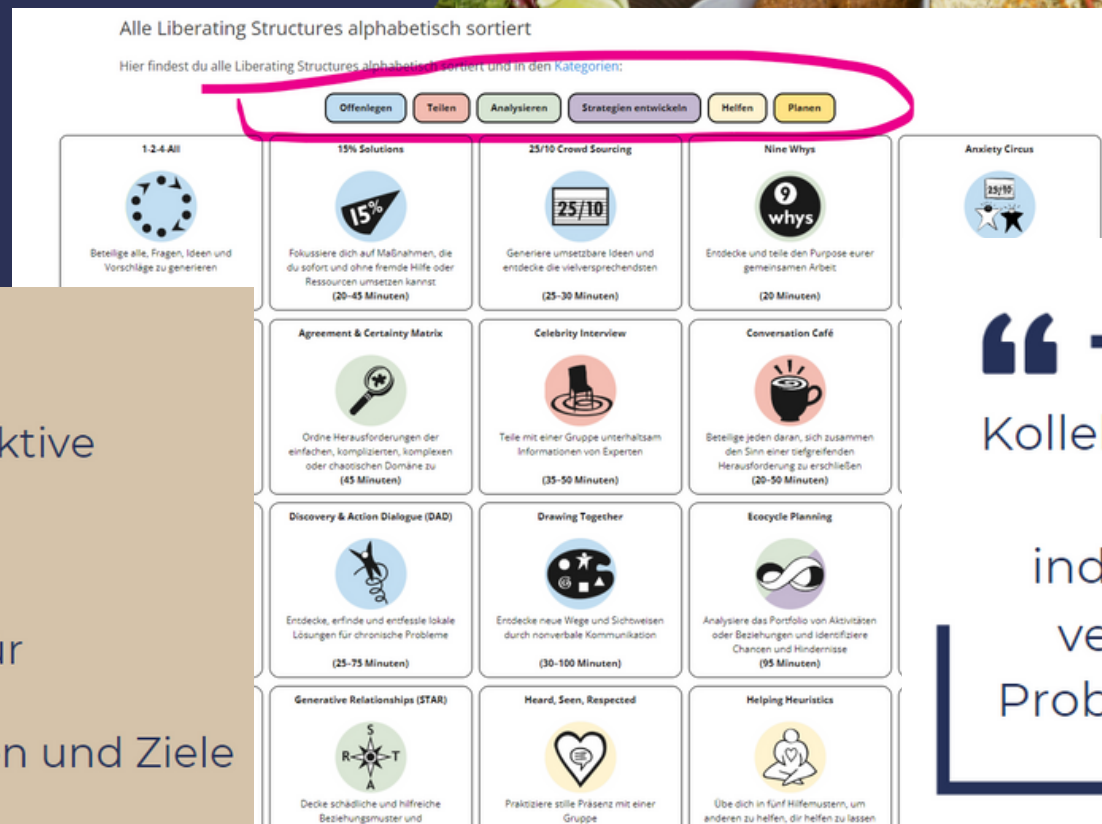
Alle Liberating Structures alphabetisch sortiert

Hier findest du alle Liberating Structures alphabetisch sortiert und in den Kategorien:

Offenlegen | Teilen | Analysieren | Strategien entwickeln | Helfen | Planen

1-2-4-All
Beteilige alle, Fragen, Ideen und Vorschläge zu generieren

15% Solutions
15%
Fokussiere dich auf Maßnahmen, die du sofort und ohne fremde Hilfe oder Ressourcen umsetzen kannst
(20-45 Minuten)

25/10 Crowd Sourcing
25/10
Generiere umsetzbare Ideen und entdecke die vielversprechendsten
(25-30 Minuten)

Nine Whys
9 whys
Entdecke und teile den Purpose eurer gemeinsamen Arbeit
(20 Minuten)

Anxiety Circus
25/10

Agreement & Certainty Matrix
Ordne Herausforderungen der einfachen, komplizierten, komplexen oder chaotischen Domäne zu
(45 Minuten)

Celebrity Interview
Teile mit einer Gruppe unterhaltsam Informationen von Experten
(35-50 Minuten)

Conversation Café
Beteilige jeden daran, sich zusammen den Sinn einer tiefgreifenden Herausforderung zu erschließen
(20-50 Minuten)

Discovery & Action Dialogue (DAD)
Entdecke, erfinde und entfessle lokale Lösungen für chronische Probleme
(25-75 Minuten)

Drawing Together
Entdecke neue Wege und Sichtweisen durch nonverbale Kommunikation
(30-100 Minuten)

Ecocycle Planning
Analysiere das Portfolio von Aktivitäten oder Beziehungen und identifiziere Chancen und Hindernisse
(95 Minuten)

Generative Relationships (STAR)
S R T A
Decke schädliche und hilfreiche Beziehungsmuster und

Heard, Seen, Respected
Praktiziere stille Präsenz mit einer Gruppe

Helping Heuristics
Übe dich in fünf Hilfemustern, um anderen zu helfen, dir helfen zu lassen

ktive

ur

n und Ziele

“ -
Kolle

ind
ve
Prob